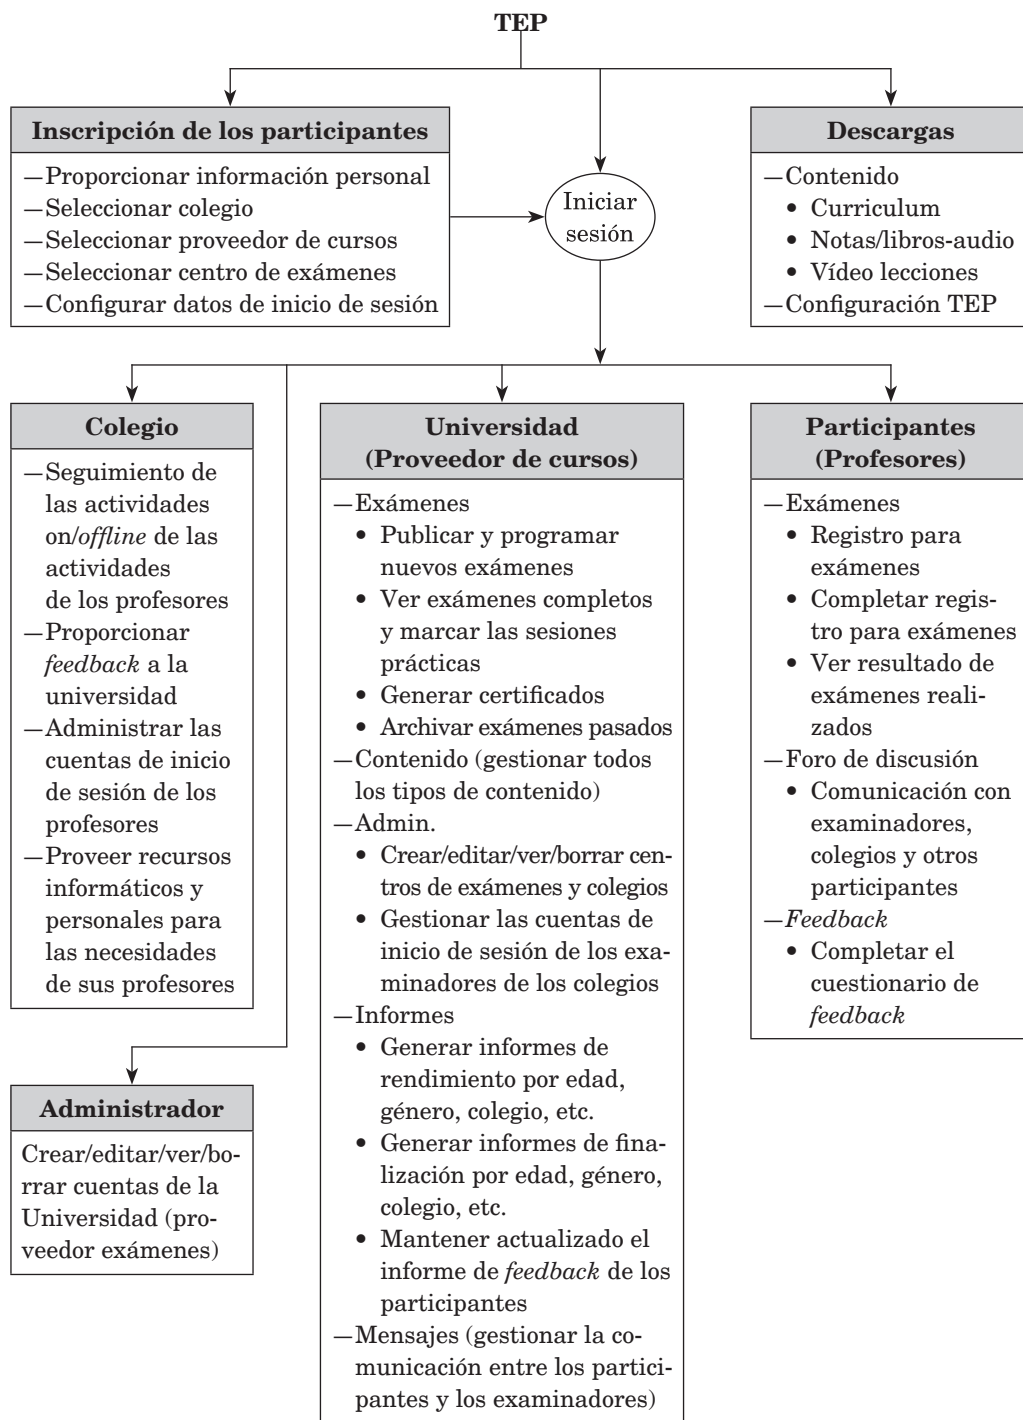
TEP

Inscripción de los participantes
—Proporcionar información personal
—Seleccionar colegio
—Seleccionar proveedor de cursos
—Seleccionar centro de exámenes
—Configurar datos de inicio de sesión

Iniciar sesión

Descargas
—Contenido
• Curriculum
• Notas/libros-audio
• Vídeo lecciones
—Configuración TEP

Colegio
—Seguimiento de las actividades on/offline de las actividades de los profesores
—Proporcionar feedback a la universidad
—Administrar las cuentas de inicio de sesión de los profesores
—Proveer recursos informáticos y personales para las necesidades de sus profesores

Administrador
Crear/editar/ver/borrar cuentas de la Universidad (proveedor exámenes)

Universidad (Proveedor de cursos)
—Exámenes
• Publicar y programar nuevos exámenes
• Ver exámenes completos y marcar las sesiones prácticas
• Generar certificados
• Archivar exámenes pasados
—Contenido (gestionar todos los tipos de contenido)
—Admin.
• Crear/editar/ver/borrar centros de exámenes y colegios
• Gestionar las cuentas de inicio de sesión de los examinadores de los colegios
—Informes
• Generar informes de rendimiento por edad, género, colegio, etc.
• Generar informes de finalización por edad, género, colegio, etc.
• Mantener actualizado el informe de feedback de los participantes
—Mensajes (gestionar la comunicación entre los participantes y los examinadores)

Participantes (Profesores)
—Exámenes
• Registro para exámenes
• Completar registro para exámenes
• Ver resultado de exámenes realizados
—Foro de discusión
• Comunicación con examinadores, colegios y otros participantes
—Feedback
• Completar el cuestionario de feedback